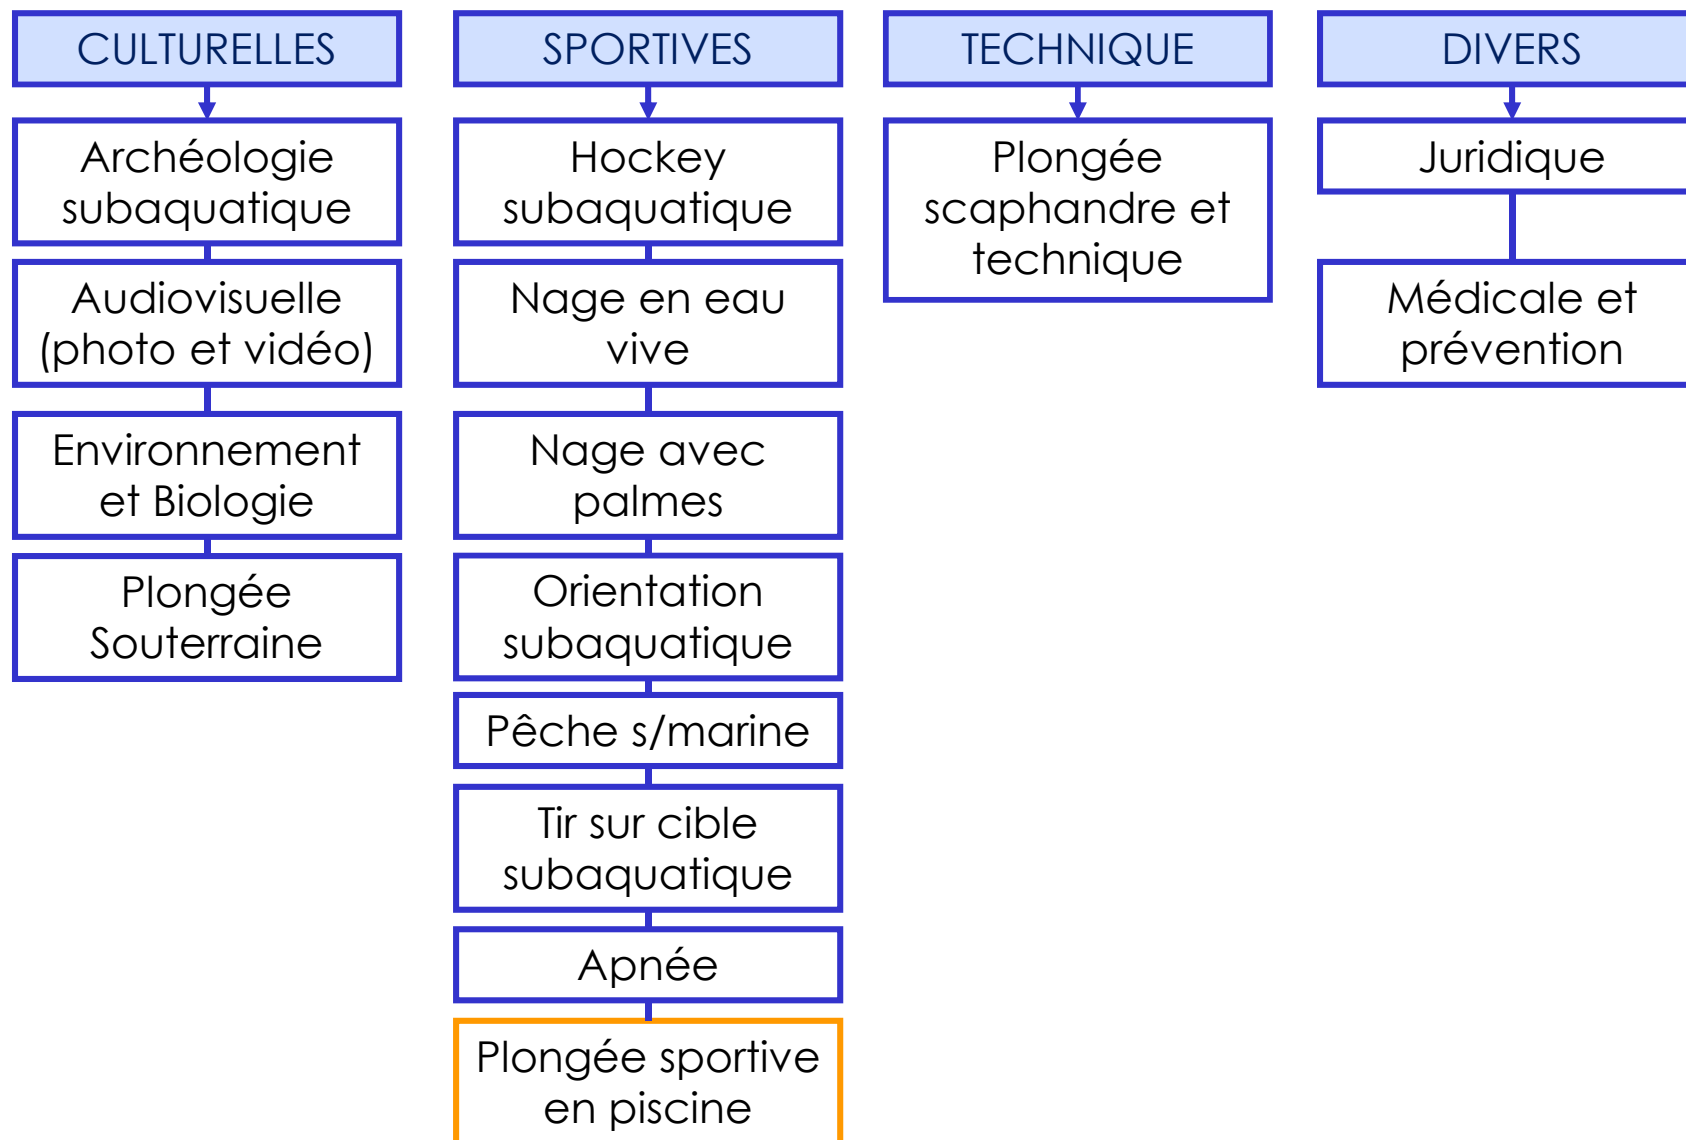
CULTURELLES

Archéologie subaquatique

Audiovisuelle (photo et vidéo)

Environnement et Biologie

Plongée Souterraine

SPORTIVES

Hockey subaquatique

Nage en eau vive

Nage avec palmes

Orientation subaquatique

Pêche s/marine

Tir sur cible subaquatique

Apnée

Plongée sportive en piscine

TECHNIQUE

Plongée scaphandre et technique

DIVERS

Juridique

Médicale et prévention